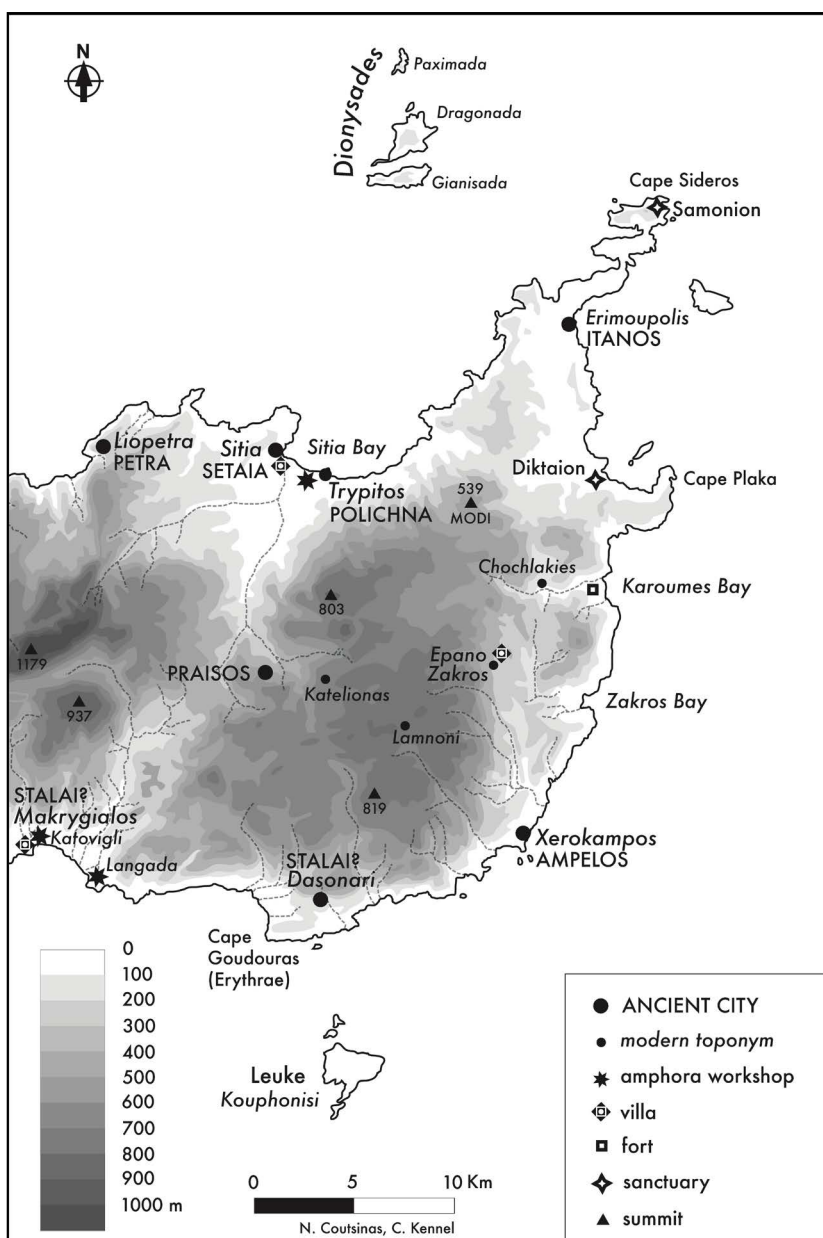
N

Dionysades

Paximada

Dragonada

Gianisada

Cape Sideros

Samonion

Erimoupolis
ITANOS

Liopetra
PETRA

Sitia
SETAIA

Sitia Bay

Trypitos
POLICHNA

539
MODI

Diktaion

Cape Plaka

Chochlakies

Karoumes Bay

803

1179

937

PRAISOS

Katelionas

Epano
Zakros

Zakros Bay

Lamnoni

819

STALAI?
Makrygialos

Katovigli

Langada

Xerokampos
AMPELOS

STALAI?
Dasonari

Cape
Goudouras
(Erythrae)

0
100
200
300
400
500
600
700
800
900
1000 m

Leuke
Kouphonisi

0 5 10 Km

N. Coutsinas, C. Kennel

ANCIENT CITY
modern toponym
amphora workshop
villa
fort
sanctuary
summit